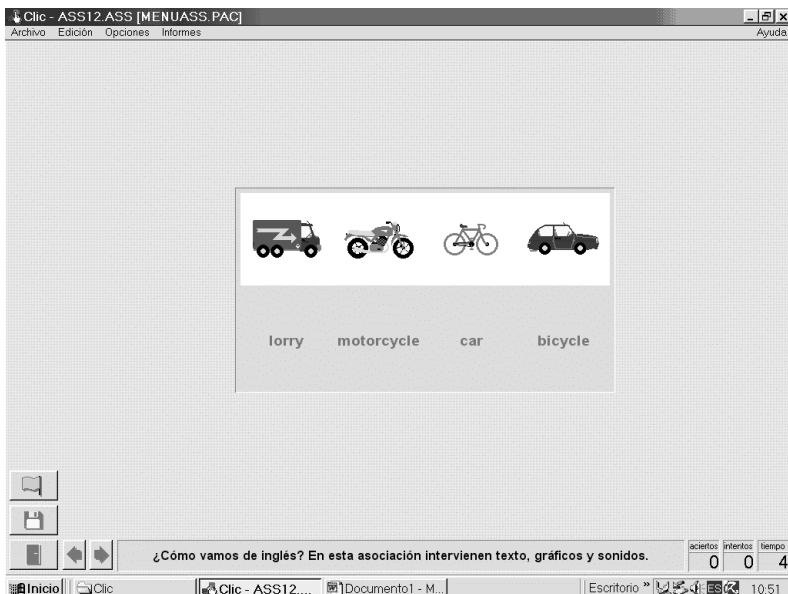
Clic - ASS12.ASS [MENUASS.PAC]
Archivo Edición Opciones Informes
Ayuda

lorry motorcycle car bicycle

¿Cómo vamos de inglés? En esta asociación intervienen texto, gráficos y sonidos.

| aciertos | intentos | tiempo |
|---|---|---|
| 0 | 0 | 4 |

Inicio Clic Clic - ASS12.... Documento1 - M... Escritorio » ES 10:51